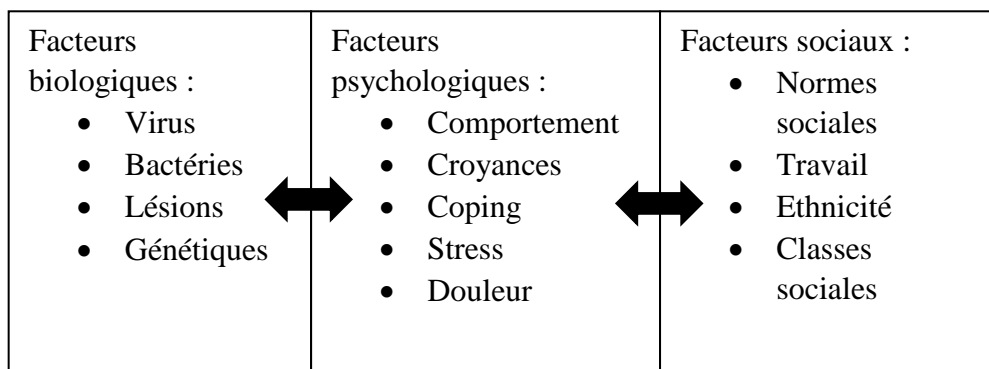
| Facteurs biologiques :<br>• Virus<br>• Bactéries<br>• Lésions<br>• Génétiques | Facteurs psychologiques :<br>• Comportement<br>• Croyances<br>• Coping<br>• Stress<br>• Douleur | Facteurs sociaux :<br>• Normes sociales<br>• Travail<br>• Ethnicité<br>• Classes sociales |
|---|---|---|